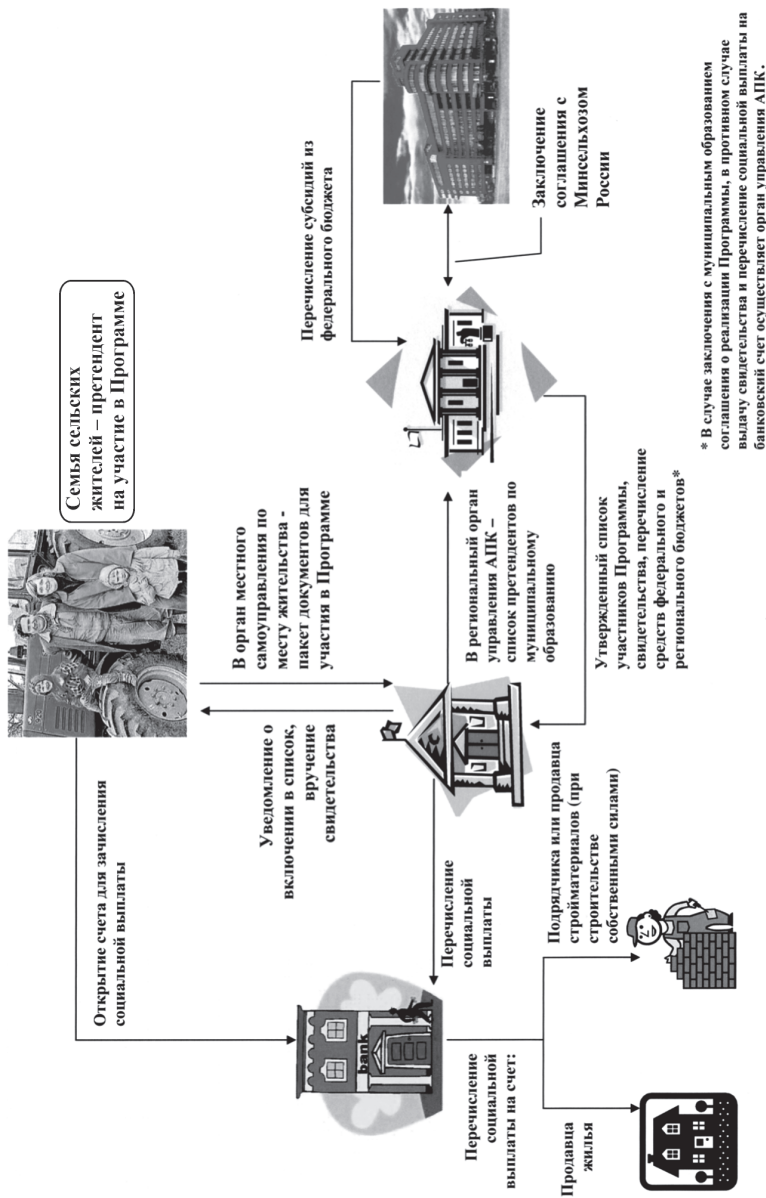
Семья сельских жителей – претендент на участие в Программе

В орган местного самоуправления по месту жительства - пакет документов для участия в Программе

Уведомление о включении в список, вручение свидетельства

Открытие счета для зачисления социальной выплаты

В региональный орган управления АПК – список претендентов по муниципальному образованию

Перечисление субсидий из федерального бюджета

Заключение соглашения с Минсельхозом России

Утвержденный список участников Программы, свидетельства, перечисление средств федерального и регионального бюджетов*

Перечисление социальной выплаты

bank

Перечисление социальной выплаты на счет:

Продавца жилья

Подрядчика или продавца стройматериалов (при строительстве собственными силами)

* В случае заключения с муниципальным образованием соглашения о реализации Программы, в противном случае выдачу свидетельства и перечисление социальной выплаты на банковский счет осуществляет орган управления АПК.